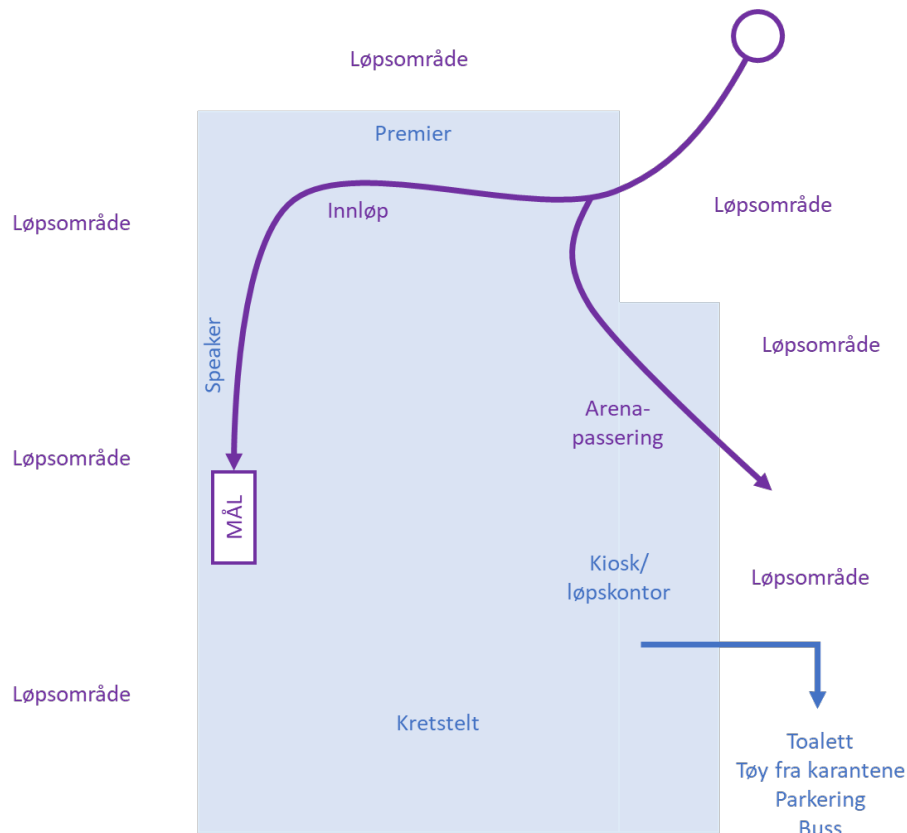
Løpsområde

Premier

Løpsområde

Innløp

Løpsområde

Løpsområde

Speaker

Arena-passering

Løpsområde

MÅL

Kiosk/ løpskontor

Løpsområde

Løpsområde

Kretstelt

Toalett
Tøy fra karantene
Parkering
Buss